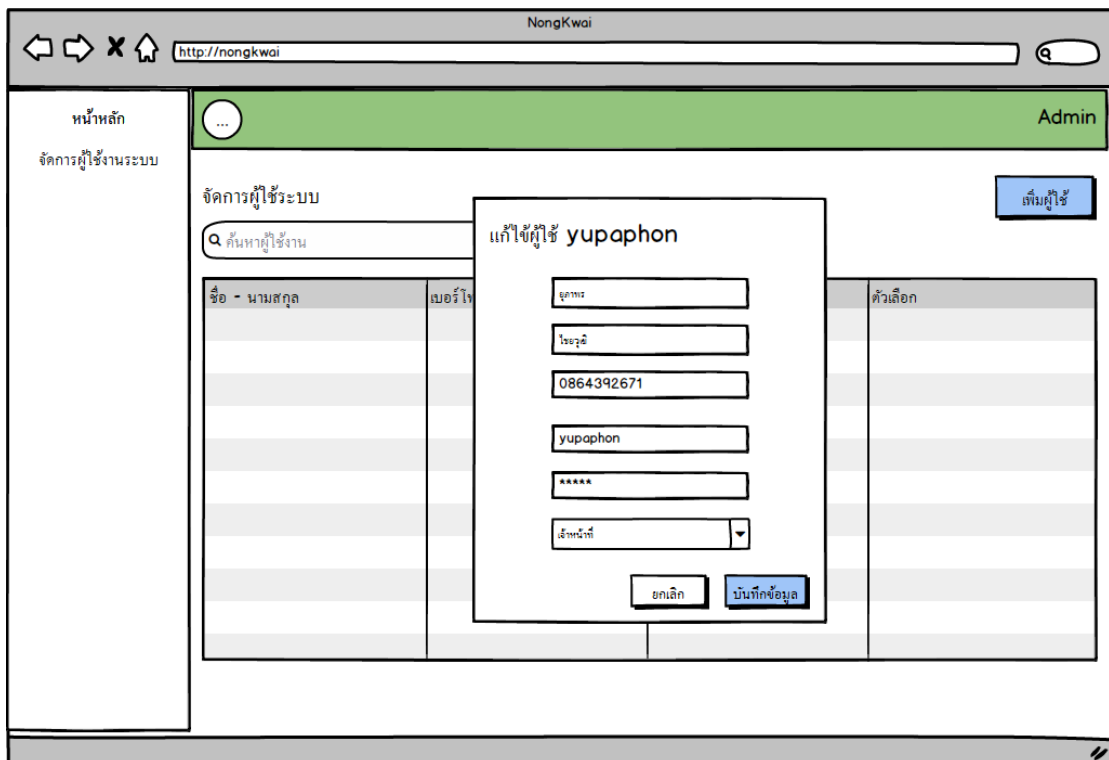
NongKwai

http://nongkwai

หน้าหลัก

จัดการผู้ใช้งานระบบ

...

Admin

จัดการผู้ใช้ระบบ

เพิ่มผู้ใช้

ค้นหาผู้ใช้งาน

| ชื่อ - นามสกุล | เบอร์โท | | ตัวเลือก |
|---|---|---|---|

แก้ไขผู้ใช้ yupaphon

ยุภาพร

ไชยวุฒิ

0864392671

yupaphon

*****

เจ้าหน้าที่

ยกเลิก

บันทึกข้อมูล